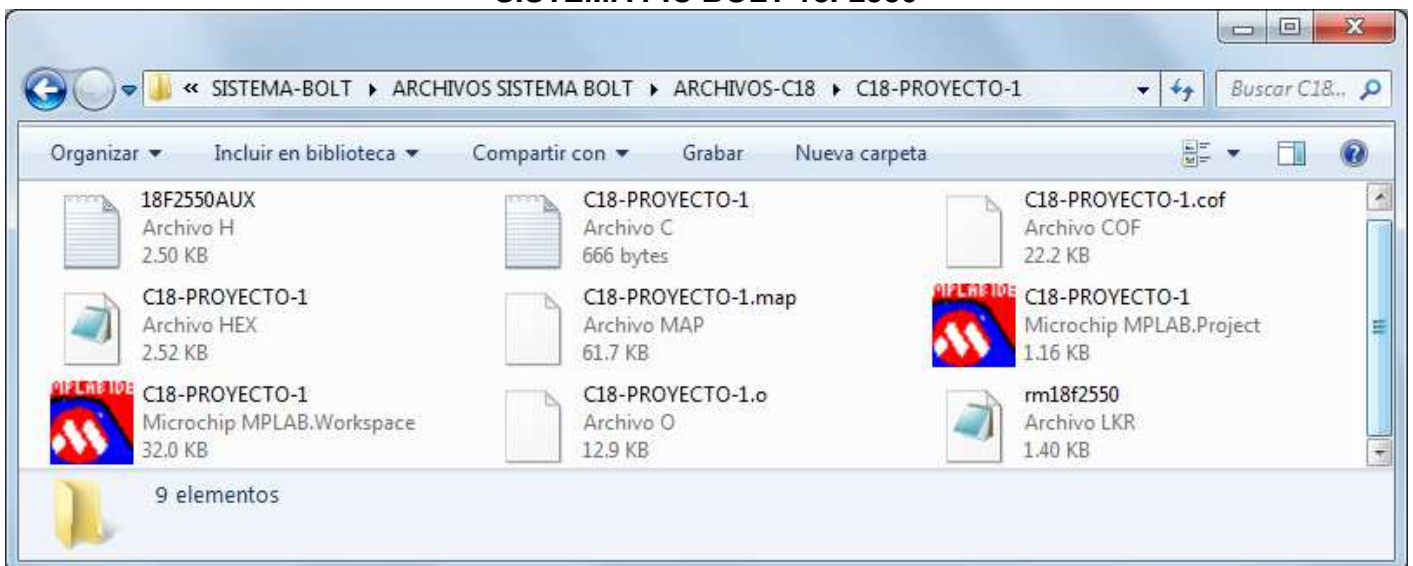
« SISTEMA-BOLT ▸ ARCHIVOS SISTEMA BOLT ▸ ARCHIVOS-C18 ▸ C18-PROYECTO-1

Buscar C18...

Organizar ▾ Incluir en biblioteca ▾ Compartir con ▾ Grabar Nueva carpeta

18F2550AUX
Archivo H
2.50 KB

C18-PROYECTO-1
Archivo C
666 bytes

C18-PROYECTO-1.cof
Archivo COF
22.2 KB

C18-PROYECTO-1
Archivo HEX
2.52 KB

C18-PROYECTO-1.map
Archivo MAP
61.7 KB

C18-PROYECTO-1
Microchip MPLAB.Project
1.16 KB

C18-PROYECTO-1
Microchip MPLAB.Workspace
32.0 KB

C18-PROYECTO-1.o
Archivo O
12.9 KB

rm18f2550
Archivo LKR
1.40 KB

9 elementos